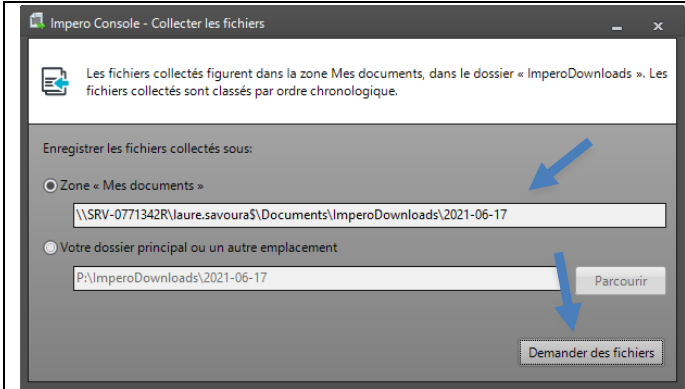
Impero Console - Collecter les fichiers

Les fichiers collectés figurent dans la zone Mes documents, dans le dossier « ImperoDownloads ». Les fichiers collectés sont classés par ordre chronologique.

Enregistrer les fichiers collectés sous:

Zone « Mes documents »

\\SRV-0771342R\laure.savoura$\Documents\ImperoDownloads\2021-06-17

Votre dossier principal ou un autre emplacement

P:\ImperoDownloads\2021-06-17

Parcourir

Demander des fichiers